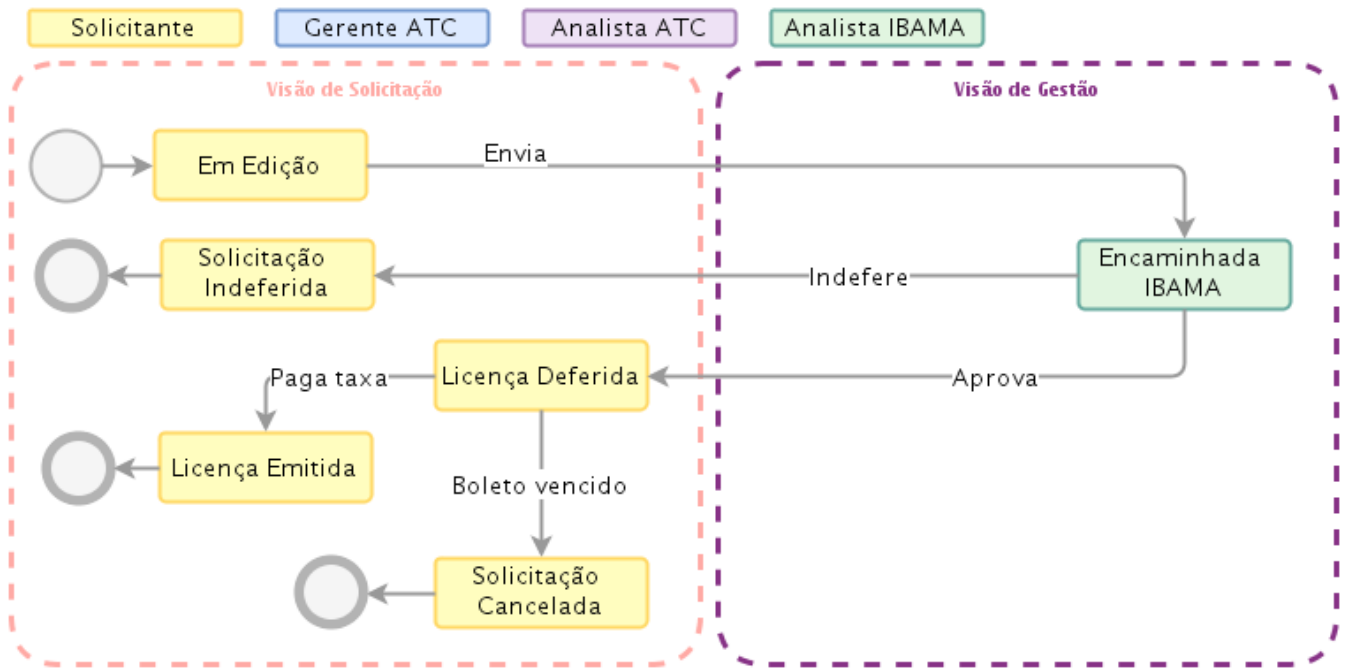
Solicitante
Gerente ATC
Analista ATC
Analista IBAMA

Visão de Solicitação

Visão de Gestão

Em Edição

Envia

Encaminhada IBAMA

Solicitação Indeferida

Indefere

Licença Deferida

Aprova

Paga taxa

Licença Emitida

Boleto vencido

Solicitação Cancelada